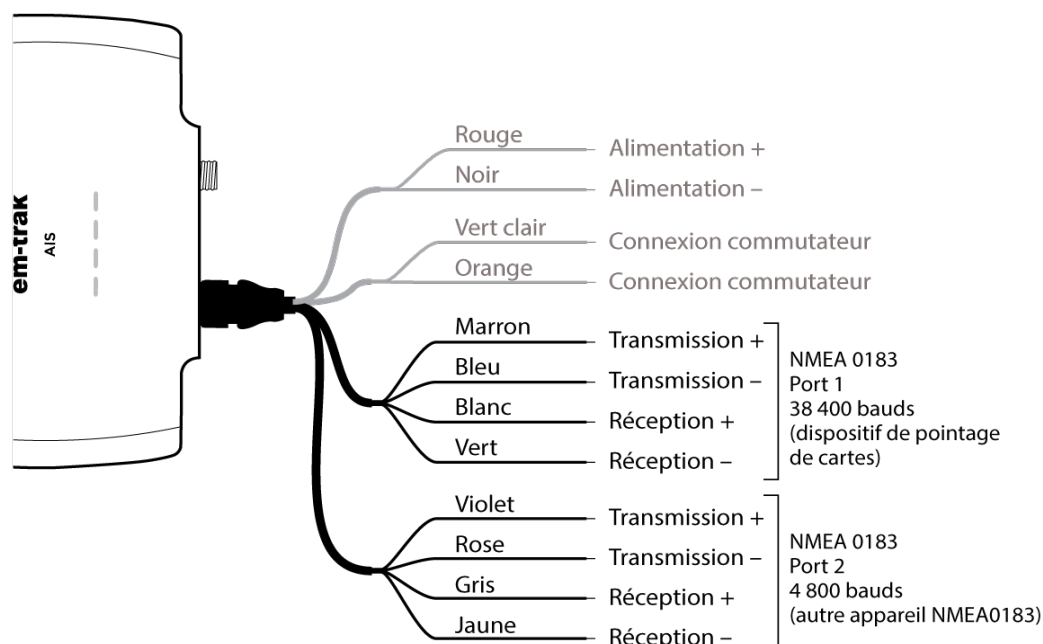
em-trak
AIS

Rouge
Alimentation +
Noir
Alimentation –
Vert clair
Connexion commutateur
Orange
Connexion commutateur
Marron
Transmission +
Bleu
Transmission –
Blanc
Réception +
Vert
Réception –
NMEA 0183
Port 1
38 400 bauds
(dispositif de pointage de cartes)
Violet
Transmission +
Rose
Transmission –
Gris
Réception +
Jaune
Réception –
NMEA 0183
Port 2
4 800 bauds
(autre appareil NMEA0183)